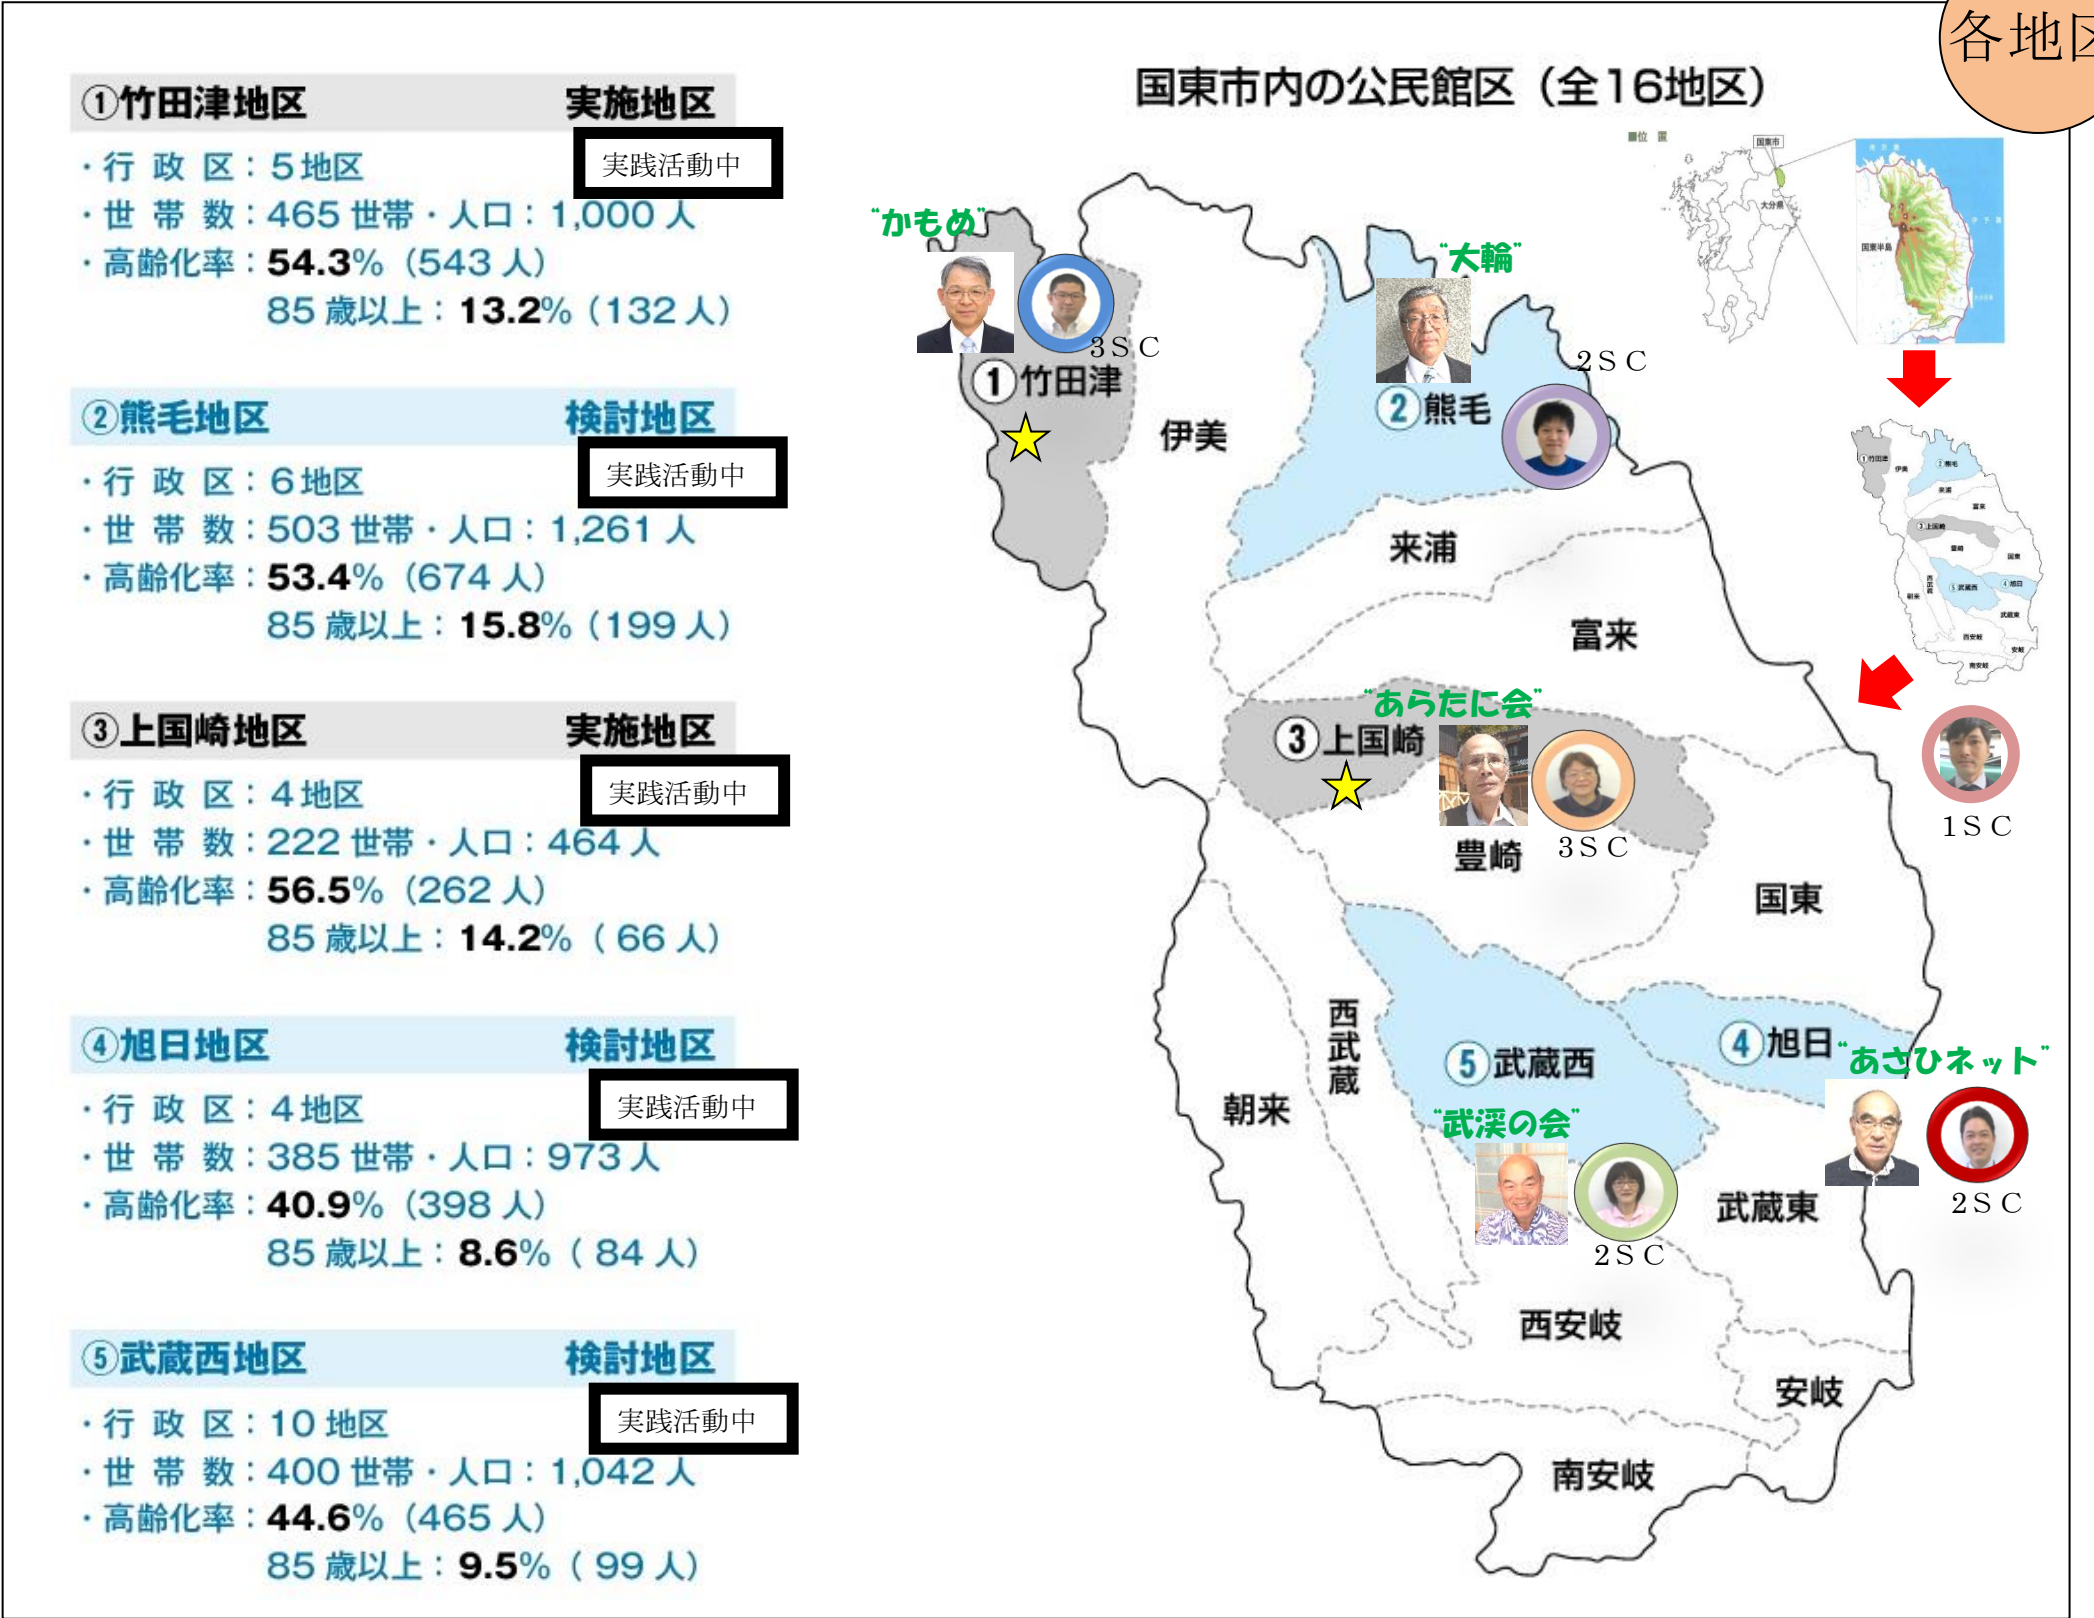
各地区

①竹田津地区 実施地区
実践活動中
・行 政 区：5地区
・世 帯 数：465 世帯・人口：1,000 人
・高齢化率：54.3%（543 人）
85 歳以上：13.2%（132 人）

②熊毛地区 検討地区
実践活動中
・行 政 区：6地区
・世 帯 数：503 世帯・人口：1,261 人
・高齢化率：53.4%（674 人）
85 歳以上：15.8%（199 人）

③上国崎地区 実施地区
実践活動中
・行 政 区：4地区
・世 帯 数：222 世帯・人口：464 人
・高齢化率：56.5%（262 人）
85 歳以上：14.2%（66 人）

④旭日地区 検討地区
実践活動中
・行 政 区：4地区
・世 帯 数：385 世帯・人口：973 人
・高齢化率：40.9%（398 人）
85 歳以上：8.6%（84 人）

⑤武蔵西地区 検討地区
実践活動中
・行 政 区：10 地区
・世 帯 数：400 世帯・人口：1,042 人
・高齢化率：44.6%（465 人）
85 歳以上：9.5%（99 人）

国東市内の公民館区（全16地区）

"かもめ"
3SC
①竹田津
伊美
"大輪"
2SC
②熊毛
来浦
富来
"あらたに会"
③上国崎
豊崎
3SC
1SC
国東
西武蔵
朝来
⑤武蔵西
④旭日
"あさひネット"
"武渓の会"
2SC
武蔵東
2SC
西安岐
安岐
南安岐